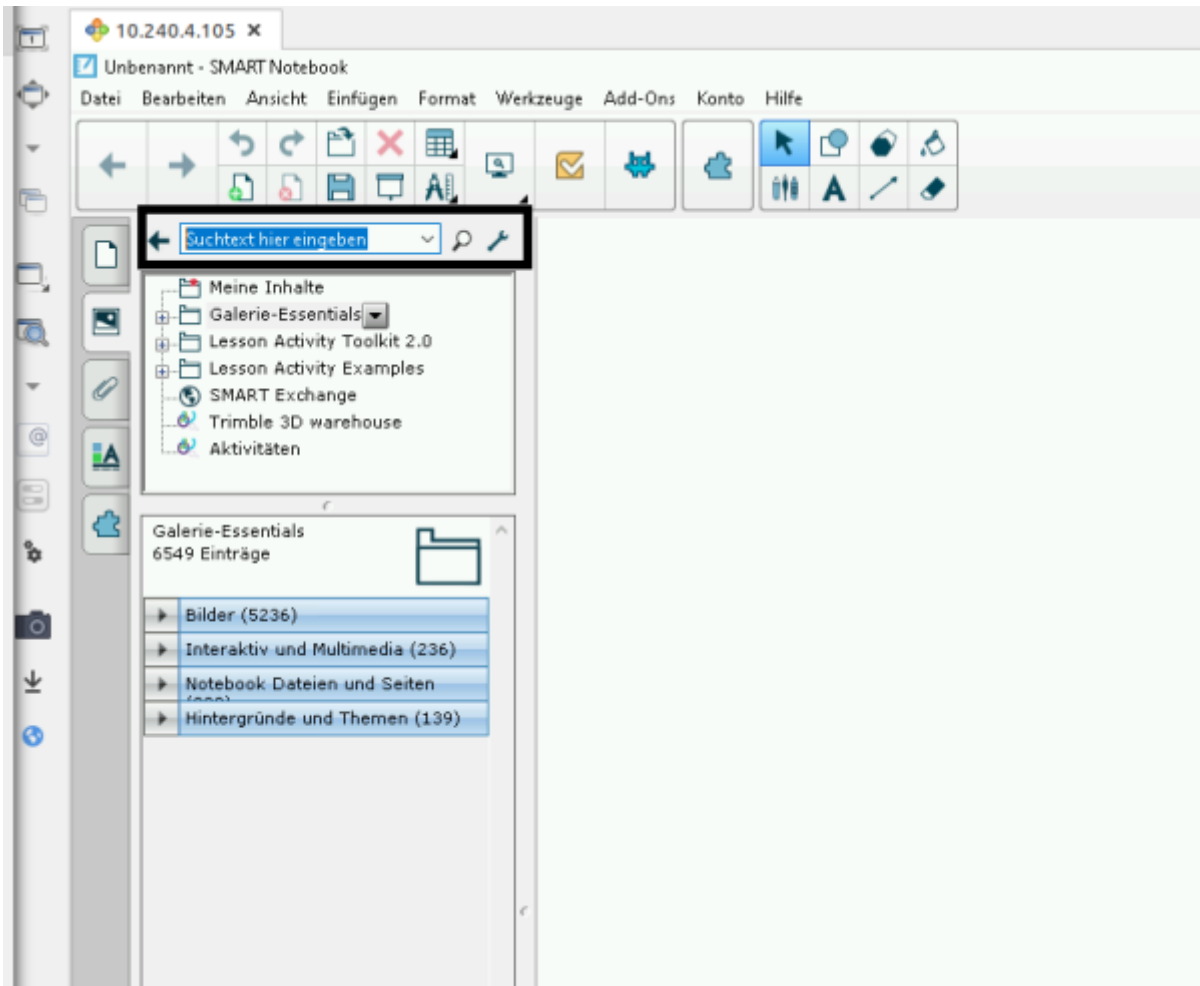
10.240.4.105 ✕

Unbenannt - SMART Notebook

Datei Bearbeiten Ansicht Einfügen Format Werkzeuge Add-Ons Konto Hilfe

Suchtext hier eingeben

Meine Inhalte
Galerie-Essentials
Lesson Activity Toolkit 2.0
Lesson Activity Examples
SMART Exchange
Trimble 3D warehouse
Aktivitäten

Galerie-Essentials
6549 Einträge

Bilder (5236)
Interaktiv und Multimedia (236)
Notebook Dateien und Seiten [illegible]
Hintergründe und Themen (139)